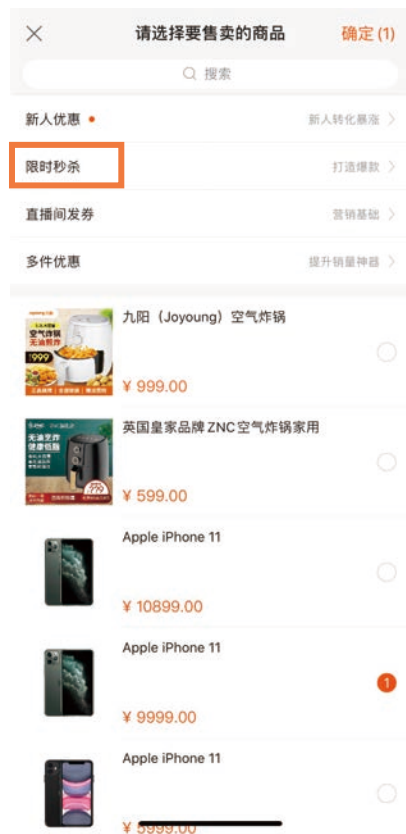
× 请选择要售卖的商品 确定 (1)

搜索

新人优惠 • 新人转化暴涨 >

限时秒杀 打造爆款 >

直播间发券 营销基础 >

多件优惠 提升销量神器 >

九阳（Joyoung）空气炸锅

¥ 999.00

英国皇家品牌 ZNC 空气炸锅家用

¥ 599.00

Apple iPhone 11

¥ 10899.00

Apple iPhone 11

1

¥ 9999.00

Apple iPhone 11

¥ 5999.00